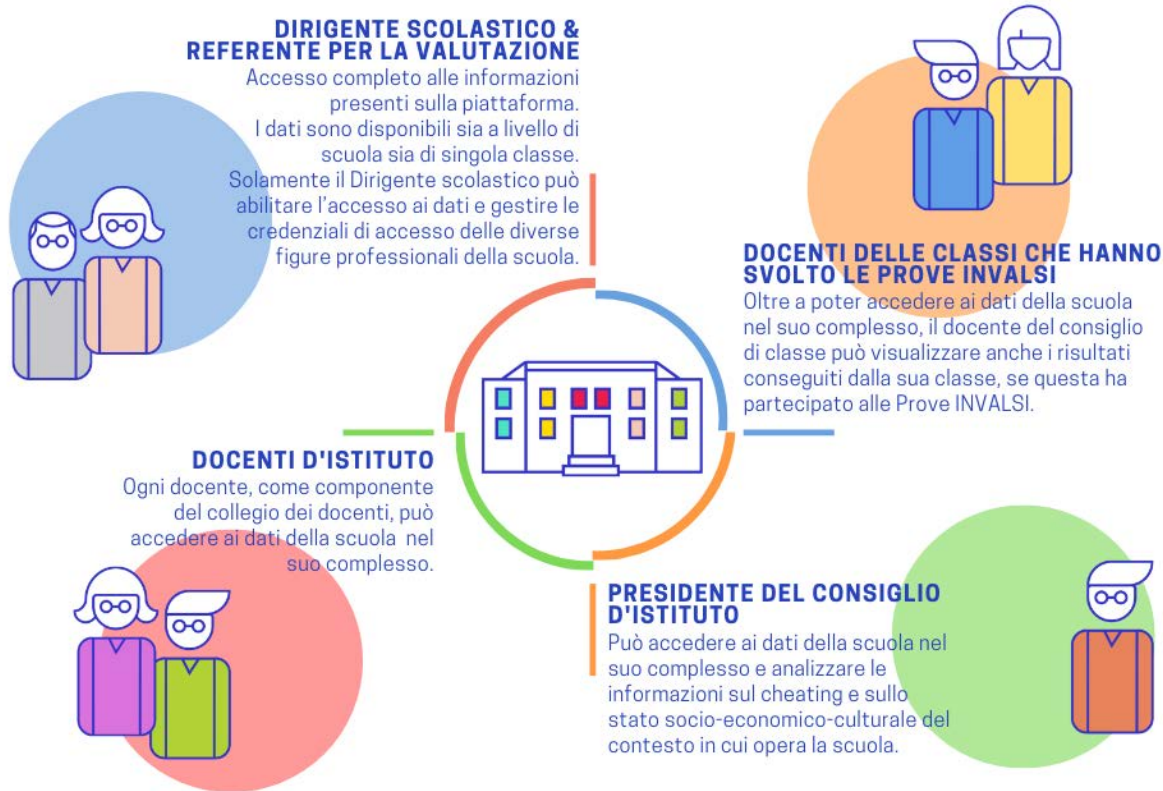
DIRIGENTE SCOLASTICO & REFERENTE PER LA VALUTAZIONE
Accesso completo alle informazioni presenti sulla piattaforma.
I dati sono disponibili sia a livello di scuola sia di singola classe.
Solamente il Dirigente scolastico può abilitare l'accesso ai dati e gestire le credenziali di accesso delle diverse figure professionali della scuola.

DOCENTI DELLE CLASSI CHE HANNO SVOLTO LE PROVE INVALSI
Oltre a poter accedere ai dati della scuola nel suo complesso, il docente del consiglio di classe può visualizzare anche i risultati conseguiti dalla sua classe, se questa ha partecipato alle Prove INVALSI.

DOCENTI D'ISTITUTO
Ogni docente, come componente del collegio dei docenti, può accedere ai dati della scuola nel suo complesso.

PRESIDENTE DEL CONSIGLIO D'ISTITUTO
Può accedere ai dati della scuola nel suo complesso e analizzare le informazioni sul cheating e sullo stato socio-economico-culturale del contesto in cui opera la scuola.